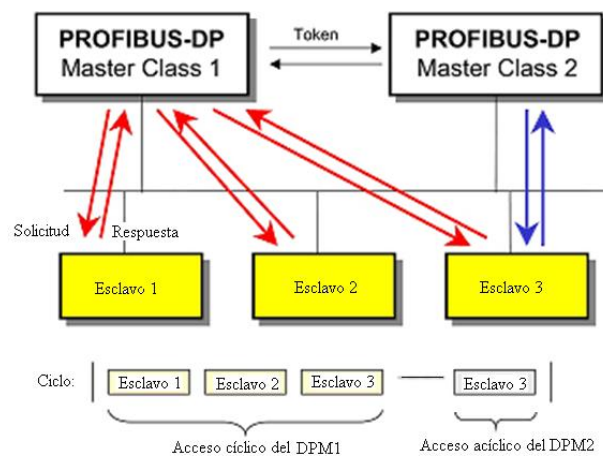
PROFIBUS-DP
Master Class 1

Token

PROFIBUS-DP
Master Class 2

Solicitud

Respuesta

Esclavo 1

Esclavo 2

Esclavo 3

Ciclo:

Esclavo 1

Esclavo 2

Esclavo 3

Esclavo 3

Acceso cíclico del DPM1

Acceso acíclico del DPM2